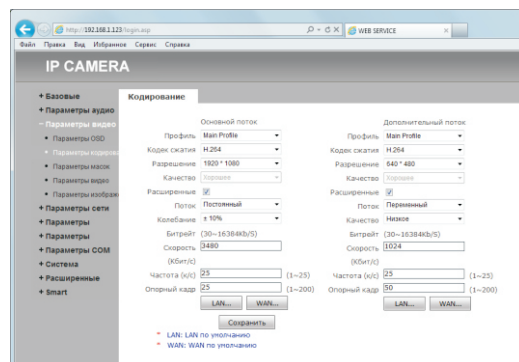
http://192.168.1.123/login.asp
WEB SERVICE
Файл Правка Вид Избранное Сервис Справка

IP CAMERA

+ Базовые
+ Параметры аудио
− Параметры видео
• Параметры OSD
• Параметры кодиров
• Параметры масок
• Параметры видео
• Параметры изображ
+ Параметры сети
+ Параметры
+ Параметры
+ Параметры COM
+ Система
+ Расширенные
+ Smart

Кодирование

Основной поток
Профиль Main Profile
Кодек сжатия H.264
Разрешение 1920 * 1080
Качество Хорошее
Расширенные ☑
Поток Постоянный
Колебание ± 10%
Битрейт (30~16384kb/S)
Скорость 3480
(Кбит/с)
Частота (к/с) 25 (1~25)
Опорный кадр 25 (1~200)
LAN... WAN...

Дополнительный поток
Профиль Main Profile
Кодек сжатия H.264
Разрешение 640 * 480
Качество Хорошее
Расширенные ☑
Поток Переменный
Качество Низкое
Битрейт (30~16384kb/S)
Скорость 1024
(Кбит/с)
Частота (к/с) 25 (1~25)
Опорный кадр 50 (1~200)
LAN... WAN...

Сохранить

* LAN: LAN по умолчанию
* WAN: WAN по умолчанию